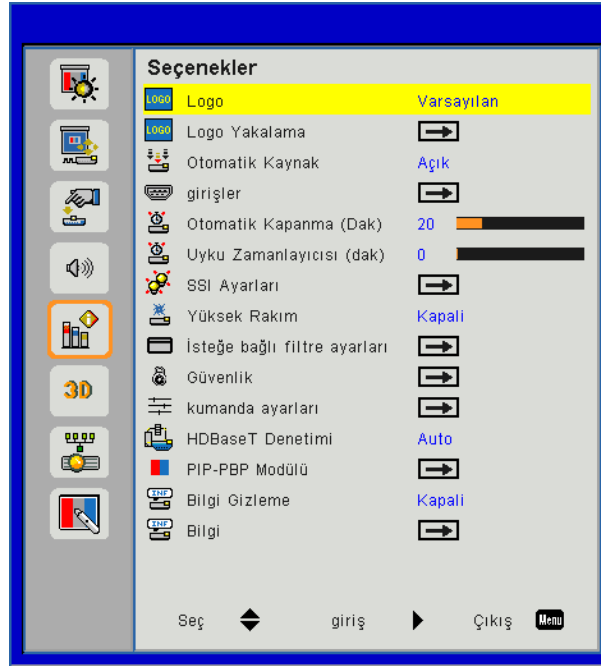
3D

Seçenekler

| | |
|---|---|
| LOGO Logo | Varsayılan |
| LOGO Logo Yakalama | |
| Otomatik Kaynak | Açık |
| girişler | |
| Otomatik Kapanma (Dak) | 20 |
| Uyku Zamanlayıcısı (dak) | 0 |
| SSI Ayarları | |
| Yüksek Rakım | Kapali |
| İsteğe bağlı filtre ayarları | |
| Güvenlik | |
| kumanda ayarları | |
| HDBaseT Denetimi | Auto |
| PIP-PBP Modülü | |
| INF Bilgi Gizleme | Kapali |
| INF Bilgi | |

Seç giriş Çıkış Menu